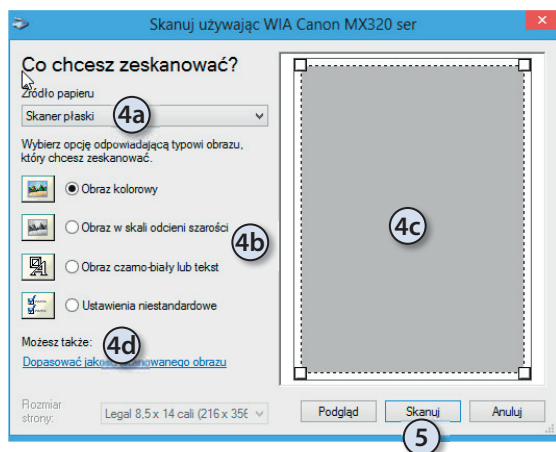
Skanuj używając WIA Canon MX320 ser

Co chcesz zeskanować?

Źródło papieru

Skaner płaski

4a

Wybierz opcję odpowiadającą typowi obrazu, który chcesz zeskanować.

Obraz kolorowy

Obraz w skali odcieni szarości

4b

Obraz czarno-biały lub tekst

Ustawienia niestandardowe

Możesz także:

4d

Dopasować jakość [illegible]owanego obrazu

4c

Rozmiar strony:

Legal 8,5 x 14 cali (216 x 35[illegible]

Podgląd

Skanuj

Anuluj

5